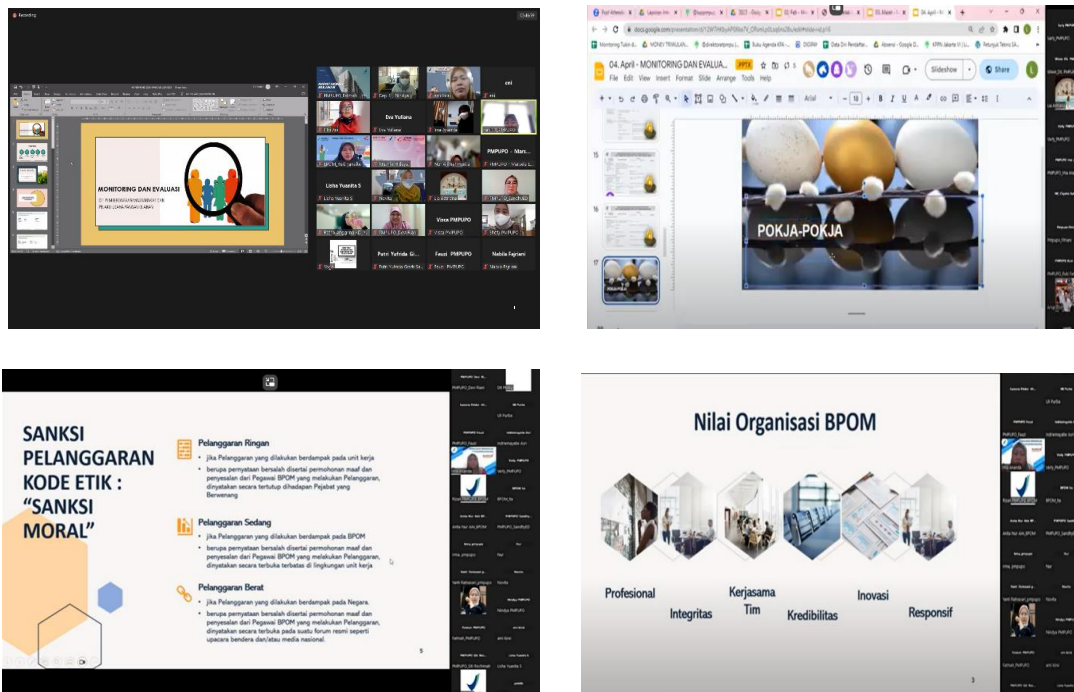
Recording

MONITORING DAN EVALUASI

Eva Yuliana

Lisha Yuestta S

Virza PMPUPO

Putri Yufrida Gi...

Fauzi PMPUPO

Nabila Fajriani

04. April - MONITORING DAN EVALUA...

File Edit View Insert Format Slide Arrange Tools Help

Slideshow

Share

POKJA-POKJA

SANKSI PELANGGARAN KODE ETIK : "SANKSI MORAL"

Pelanggaran Ringan

• jika Pelanggaran yang dilakukan berdampak pada unit kerja

• berupa pernyataan bersalah disertai permohonan maaf dan penyesalan dari Pegawai BPOM yang melakukan Pelanggaran, dinyatakan secara tertutup dihadapan Pejabat yang Berwenang

Pelanggaran Sedang

• jika Pelanggaran yang dilakukan berdampak pada BPOM

• berupa pernyataan bersalah disertai permohonan maaf dan penyesalan dari Pegawai BPOM yang melakukan Pelanggaran, dinyatakan secara terbuka terbatas di lingkungan unit kerja

Pelanggaran Berat

• jika Pelanggaran yang dilakukan berdampak pada Negara.

• berupa pernyataan bersalah disertai permohonan maaf dan penyesalan dari Pegawai BPOM yang melakukan Pelanggaran, dinyatakan secara terbuka pada suatu forum resmi seperti upacara bendera dan/atau media nasional.

5

Nilai Organisasi BPOM

Profesional

Integritas

Kerjasama Tim

Kredibilitas

Inovasi

Responsif

3